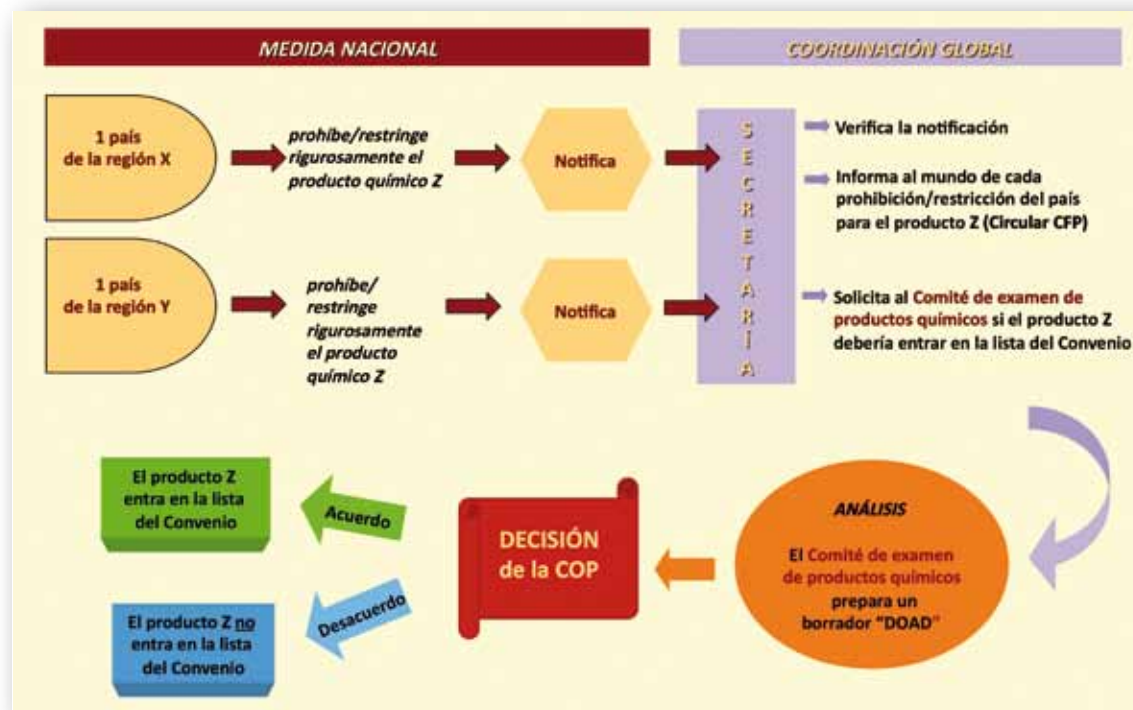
MEDIDA NACIONAL

COORDINACIÓN GLOBAL

1 país de la región X

prohíbe/restringe rigurosamente el producto químico Z

Notifica

1 país de la región Y

prohíbe/ restringe rigurosamente el producto químico Z

Notifica

S E C R E T A R Í A

Verifica la notificación

Informa al mundo de cada prohibición/restricción del país para el producto Z (Circular CFP)

Solicita al Comité de examen de productos químicos si el producto Z debería entrar en la lista del Convenio

ANÁLISIS

El Comité de examen de productos químicos prepara un borrador "DOAD"

DECISIÓN de la COP

Acuerdo

El producto Z entra en la lista del Convenio

Desacuerdo

El producto Z no entra en la lista del Convenio